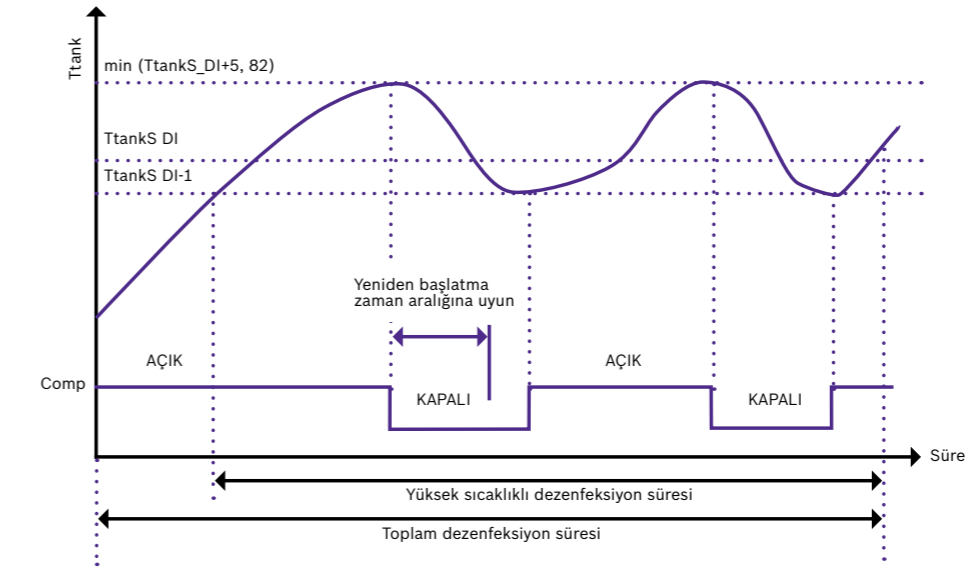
Ttank

min (TtankS_DI+5, 82)

TtankS DI

TtankS DI-1

Yeniden başlatma zaman aralığına uyun

AÇIK

AÇIK

Comp

KAPALI

KAPALI

Süre

Yüksek sıcaklıklı dezenfeksiyon süresi

Toplam dezenfeksiyon süresi